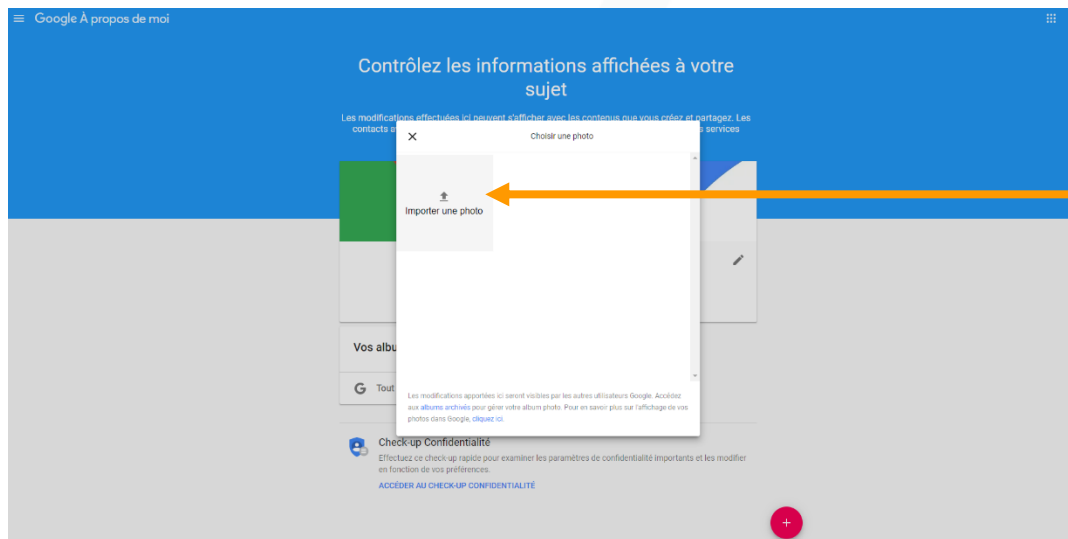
Google À propos de moi

Contrôlez les informations affichées à votre sujet

Les modifications effectuées ici peuvent s'afficher avec les contenus que vous créez et partagez. Les contacts a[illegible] s services

Choisir une photo

Importer une photo

Vos albu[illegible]

Tout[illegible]

Les modifications apportées ici seront visibles par les autres utilisateurs Google. Accédez aux albums archivés pour gérer votre album photo. Pour en savoir plus sur l'affichage de vos photos dans Google, cliquez ici.

Check-up Confidentialité

Effectuez ce check-up rapide pour examiner les paramètres de confidentialité importants et les modifier en fonction de vos préférences.

ACCÉDER AU CHECK-UP CONFIDENTIALITÉ

+